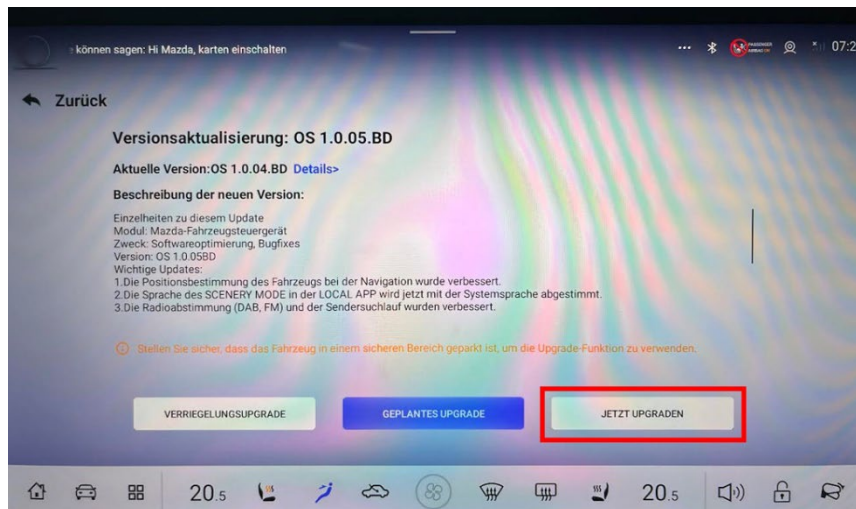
können sagen: Hi Mazda, karten einschalten

... 07:2

Zurück

Versionsaktualisierung: OS 1.0.05.BD

Aktuelle Version:OS 1.0.04.BD Details>

Beschreibung der neuen Version:

Einzelheiten zu diesem Update
Modul: Mazda-Fahrzeugsteuergerät
Zweck: Softwareoptimierung, Bugfixes
Version: OS 1.0.05BD
Wichtige Updates:
1.Die Positionsbestimmung des Fahrzeugs bei der Navigation wurde verbessert.
2.Die Sprache des SCENERY MODE in der LOCAL APP wird jetzt mit der Systemsprache abgestimmt.
3.Die Radioabstimmung (DAB, FM) und der Sendersuchlauf wurden verbessert.

Stellen Sie sicher, dass das Fahrzeug in einem sicheren Bereich geparkt ist, um die Upgrade-Funktion zu verwenden.

VERRIEGELUNGSUPGRADE

GEPLANTES UPGRADE

JETZT UPGRADEN

20.5

20.5